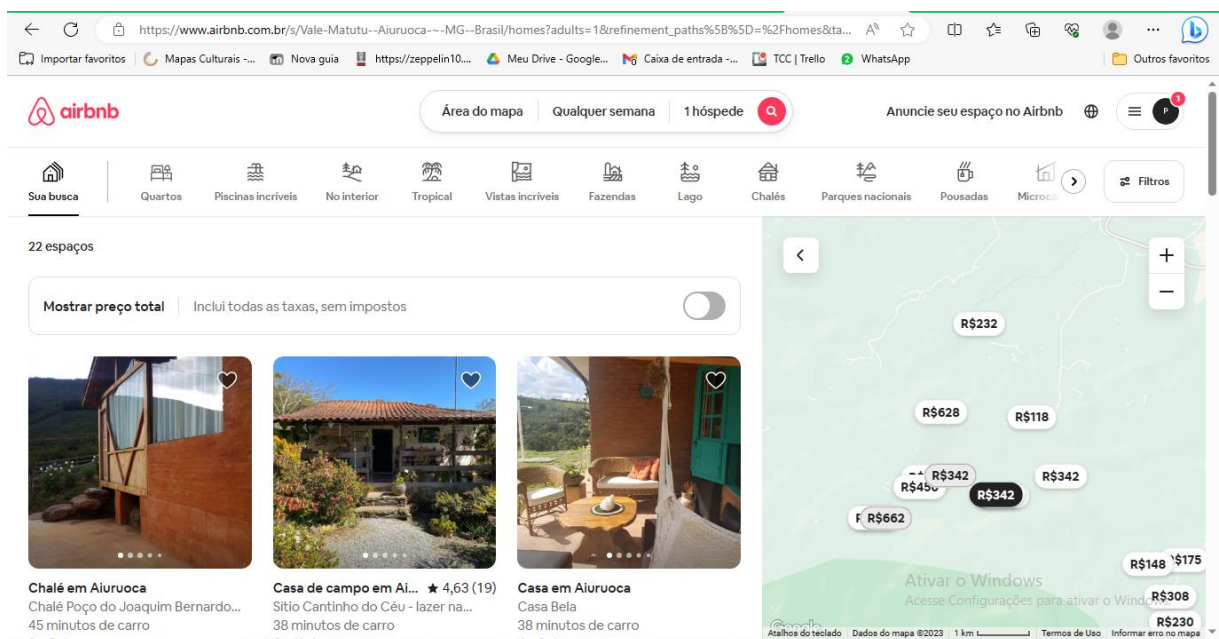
https://www.airbnb.com.br/s/Vale-Matutu--Aiuruoca-~-MG--Brasil/homes?adults=1&refinement_paths%5B%5D=%2Fhomes&ta...

Importar favoritos | Mapas Culturais -... | Nova guia | https://zeppelin10... | Meu Drive - Google... | Caixa de entrada -... | TCC | Trello | WhatsApp | Outros favoritos

airbnb

Área do mapa | Qualquer semana | 1 hóspede

Anuncie seu espaço no Airbnb

P 1

Sua busca | Quartos | Piscinas incríveis | No interior | Tropical | Vistas incríveis | Fazendas | Lago | Chalés | Parques nacionais | Pousadas | Microca

Filtros

22 espaços

Mostrar preço total | Inclui todas as taxas, sem impostos

Chalé em Aiuruoca
Chalé Poço do Joaquim Bernardo...
45 minutos de carro

Casa de campo em Ai... ★ 4,63 (19)
Sítio Cantinho do Céu - lazer na...
38 minutos de carro

Casa em Aiuruoca
Casa Bela
38 minutos de carro

R$232
R$628
R$118
R$342
R$450
R$342
R$342
R$662
R$148
R$175
R$308
R$230

Ativar o Windows
Acesse Configurações para ativar o Windows.

Google
Atalhos do teclado | Dados do mapa ©2023 | 1 km | Termos de Uso | Informar erro no mapa